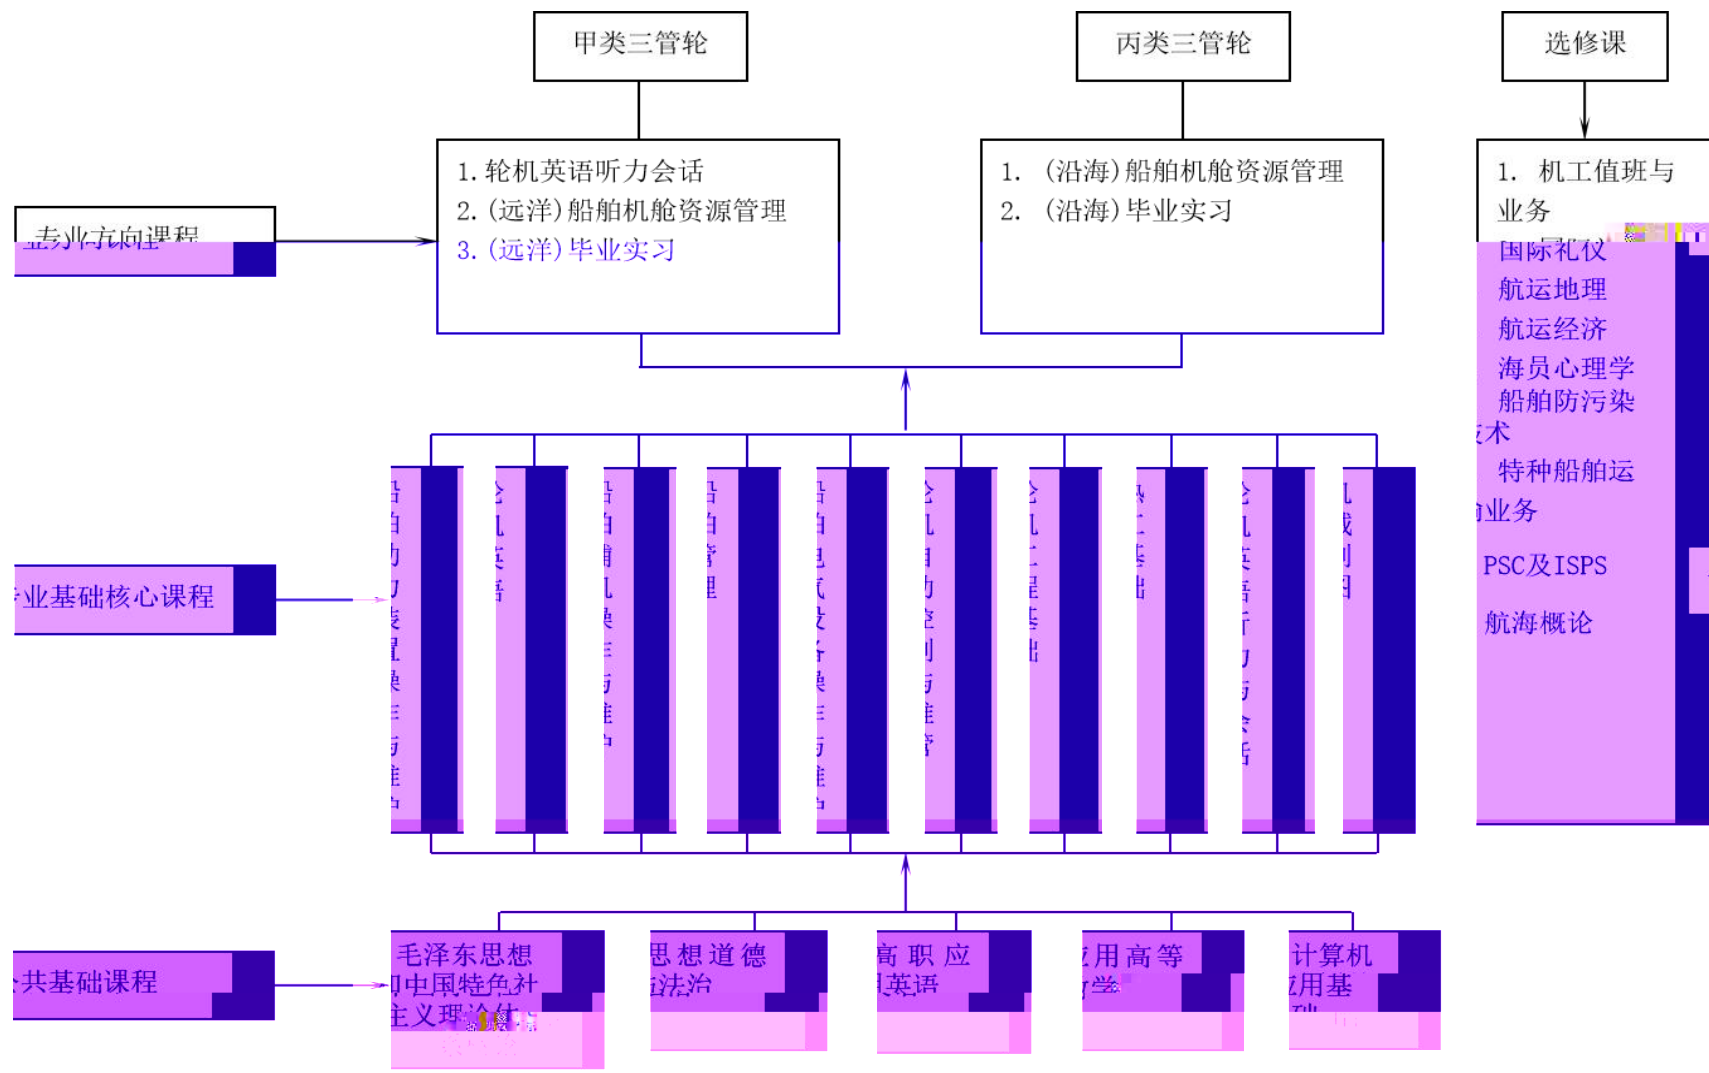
甲类三管轮

丙类三管轮

选修课

1. 轮机英语听力会话
2. (远洋)船舶机舱资源管理
3. (远洋)毕业实习

1. (沿海)船舶机舱资源管理
2. (沿海)毕业实习

1. 机工值班与业务
国际礼仪
航运地理
航运经济
海员心理学
船舶防污染技术
特种船舶运输业务
PSC及ISPS
航海概论

专业方向课程

专业基础核心课程

公共基础课程

毛泽东思想和中国特色社会主义理论体系

思想道德与法治

高职应用英语

应用高等数学

计算机应用基础

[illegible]